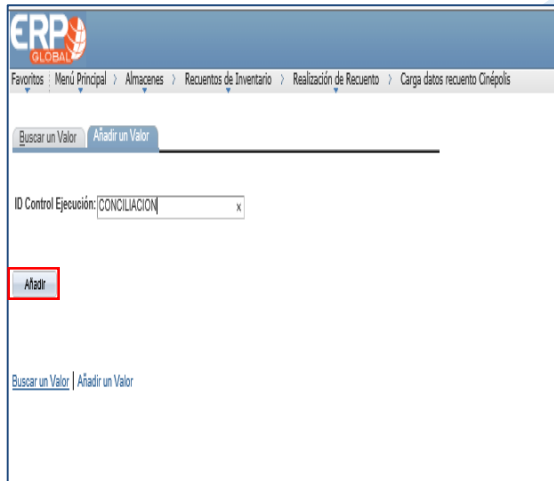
ERP GLOBAL

Favoritos | Menú Principal > Almacenes > Recuentos de Inventario > Realización de Recuento > Carga datos recuento Cinépolis

Buscar un Valor | Añadir un Valor

ID Control Ejecución: CONCILIACION x

Añadir

Buscar un Valor | Añadir un Valor